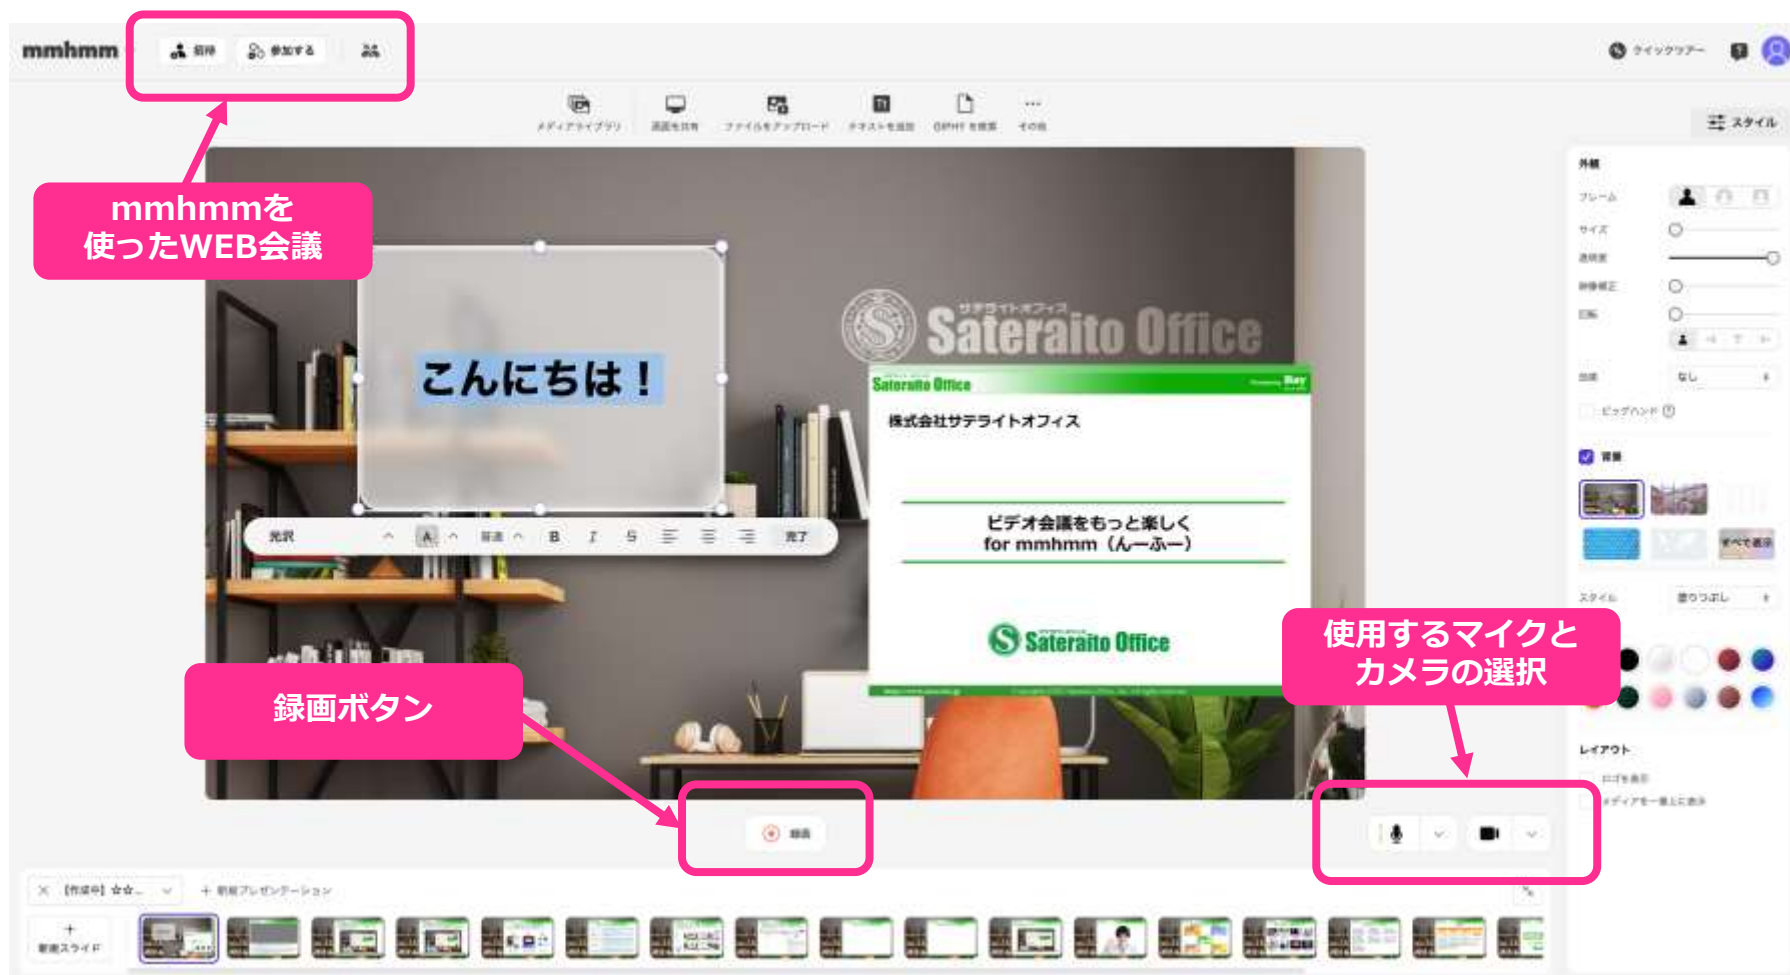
mmhmm

招待

参加する

クイックツアー

メディアライブラリ

画面を共有

ファイルをアップロード

テキストを追加

OPHT を検索

その他

スタイル

mmhmmを
使ったWEB会議

こんにちは！

Sateraito Office

Sateraito Office

株式会社サテライトオフィス

ビデオ会議をもっと楽しく
for mmhmm（んーふー）

Sateraito Office

光沢

B I S

完了

外観

フレーム

サイズ

透明度

回転

なし

背景

すべて表示

スタイル

レイアウト

録画ボタン

録画

使用するマイクと
カメラの選択

新規プレゼンテーション

新規スライド